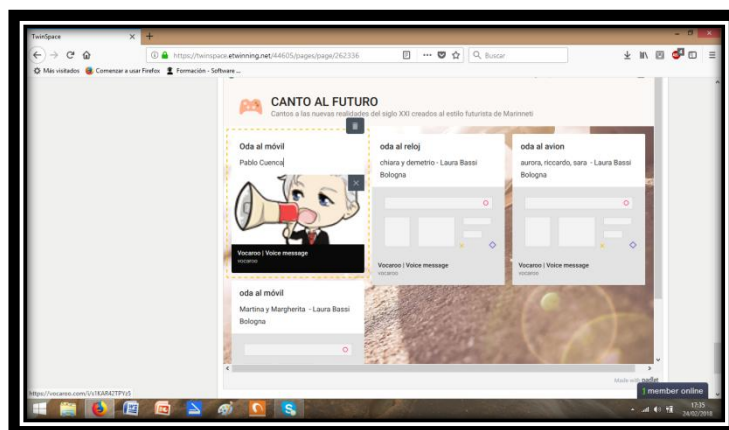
TwinSpace

https://twinspace.etwinning.net/44605/pages/page/262336

Buscar

Más visitados Comenzar a usar Firefox Formación - Software ...

CANTO AL FUTURO
Cantos a las nuevas realidades del siglo XXI creados al estilo futurista de Marinneti

Oda al móvil
Pablo Cuenca

Vocaroo | Voice message
vocaroo

oda al reloj
chiara y demetrio - Laura Bassi Bologna

Vocaroo | Voice message
vocaroo

oda al avion
aurora, riccardo, sara - Laura Bassi Bologna

Vocaroo | Voice message
vocaroo

oda al móvil
Martina y Margherita - Laura Bassi Bologna

Made with padlet

https://vocaroo.com/i/s1KAR42TPYz5

1 member online

17:35
24/02/2018